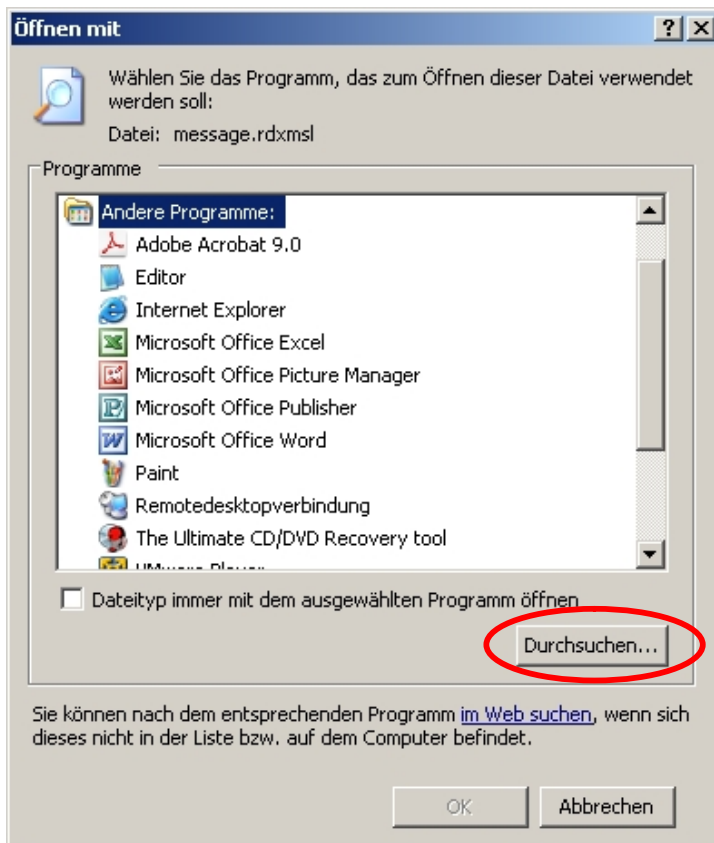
Öffnen mit

?

Wählen Sie das Programm, das zum Öffnen dieser Datei verwendet werden soll:

Datei: message.rdxmsl

Programme

Andere Programme:
Adobe Acrobat 9.0
Editor
Internet Explorer
Microsoft Office Excel
Microsoft Office Picture Manager
Microsoft Office Publisher
Microsoft Office Word
Paint
Remotedesktopverbindung
The Ultimate CD/DVD Recovery tool
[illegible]

Dateityp immer mit dem ausgewählten Programm öffnen

Durchsuchen...

Sie können nach dem entsprechenden Programm im Web suchen, wenn sich dieses nicht in der Liste bzw. auf dem Computer befindet.

OK

Abbrechen